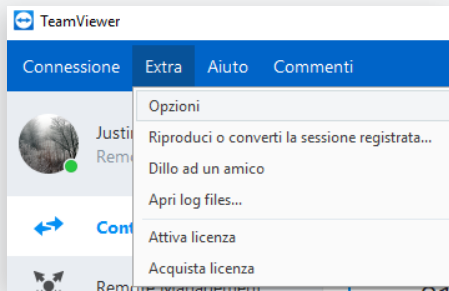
TeamViewer

Connessione Extra Aiuto Commenti

Justi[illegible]
Remo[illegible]

Cont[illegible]

Remote Management

Opzioni
Riproduci o converti la sessione registrata...
Dillo ad un amico
Apri log files...
Attiva licenza
Acquista licenza